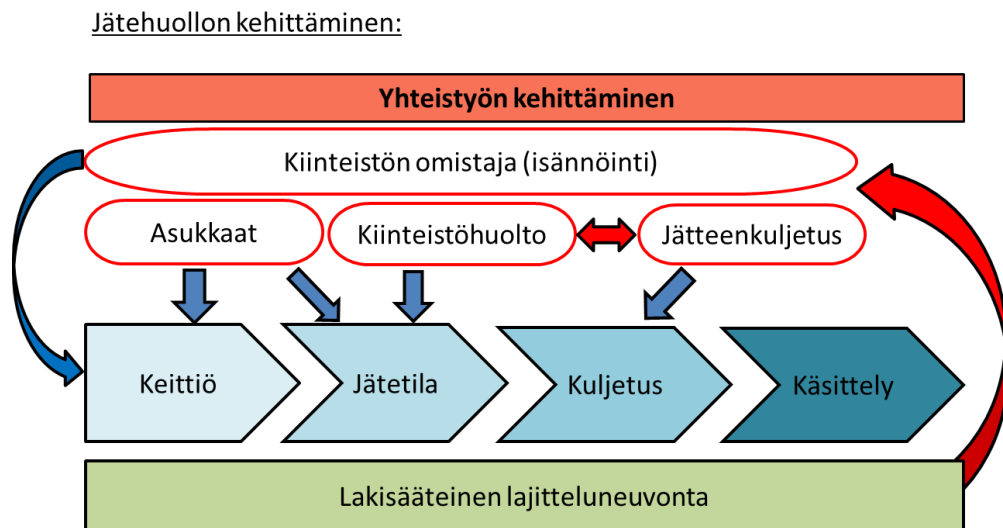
Jätehuollon kehittäminen:

Yhteistyön kehittäminen

Kiinteistön omistaja (isännöinti)

Asukkaat

Kiinteistöhuolto

Jätteenkuljetus

Keittiö

Jätetila

Kuljetus

Käsittely

Lakisääteinen lajitteluneuvonta